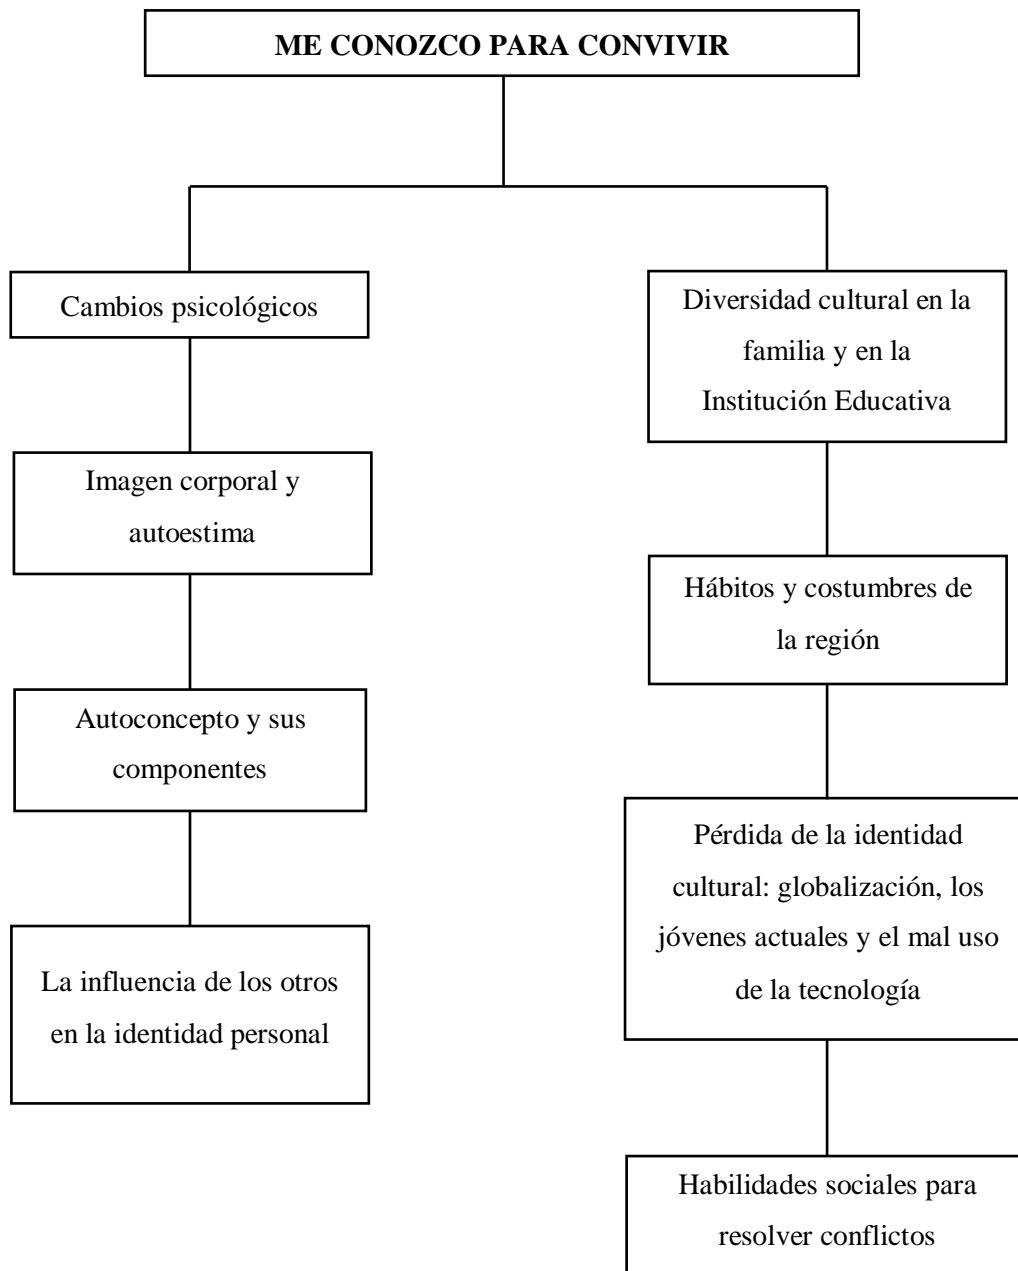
ME CONOZCO PARA CONVIVIR

Cambios psicológicos

Imagen corporal y autoestima

Autoconcepto y sus componentes

La influencia de los otros en la identidad personal

Diversidad cultural en la familia y en la Institución Educativa

Hábitos y costumbres de la región

Pérdida de la identidad cultural: globalización, los jóvenes actuales y el mal uso de la tecnología

Habilidades sociales para resolver conflictos